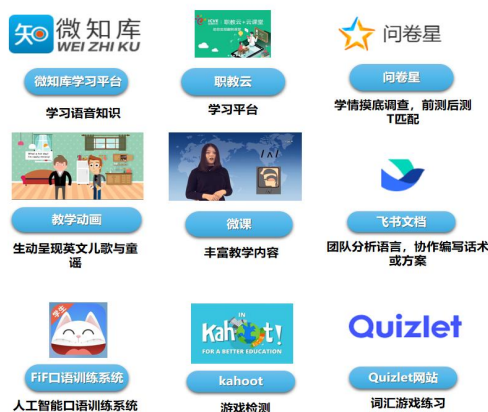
知 微知库
WEI ZHI KU

微知库学习平台

学习语音知识

职教云

学习平台

问卷星

问卷星

学情摸底调查，前测后测T匹配

教学动画

生动呈现英文儿歌与童谣

微课

丰富教学内容

飞书文档

团队分析语言，协作编写话术或方案

FiF口语训练系统

人工智能口语训练系统

Kahoot!
FOR A BETTER EDUCATION

kahoot

游戏检测

Quizlet

Quizlet网站

词汇游戏练习